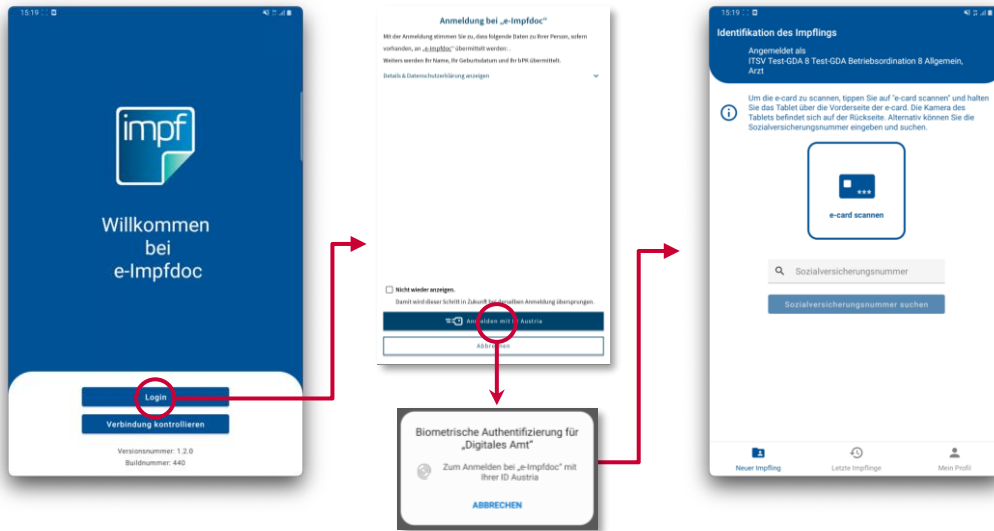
15:19

impf

Willkommen bei e-Impfdoc

Login

Verbindung kontrollieren

Versionsnummer: 1.2.0
Buildnummer: 440

Anmeldung bei „e-Impfdoc"

Mit der Anmeldung stimmen Sie zu, dass folgende Daten zu Ihrer Person, sofern vorhanden, an „e-Impfdoc" übermittelt werden:.

Weiters werden Ihr Name, Ihr Geburtsdatum und Ihr bPK übermittelt.

Details & Datenschutzerklärung anzeigen

Nicht wieder anzeigen.

Damit wird dieser Schritt in Zukunft bei derselben Anmeldung übersprungen.

Anmelden mit ID Austria

Abbrechen

Biometrische Authentifizierung für „Digitales Amt"

Zum Anmelden bei „e-Impfdoc" mit Ihrer ID Austria

ABBRECHEN

15:19

Identifikation des Impflings

Angemeldet als
ITSV Test-GDA 8 Test-GDA Betriebsordination 8 Allgemein, Arzt

Um die e-card zu scannen, tippen Sie auf "e-card scannen" und halten Sie das Tablet über die Vorderseite der e-card. Die Kamera des Tablets befindet sich auf der Rückseite. Alternativ können Sie die Sozialversicherungsnummer eingeben und suchen.

e-card scannen

Sozialversicherungsnummer

Sozialversicherungsnummer suchen

Neuer Impfling
Letzte Impflinge
Mein Profil